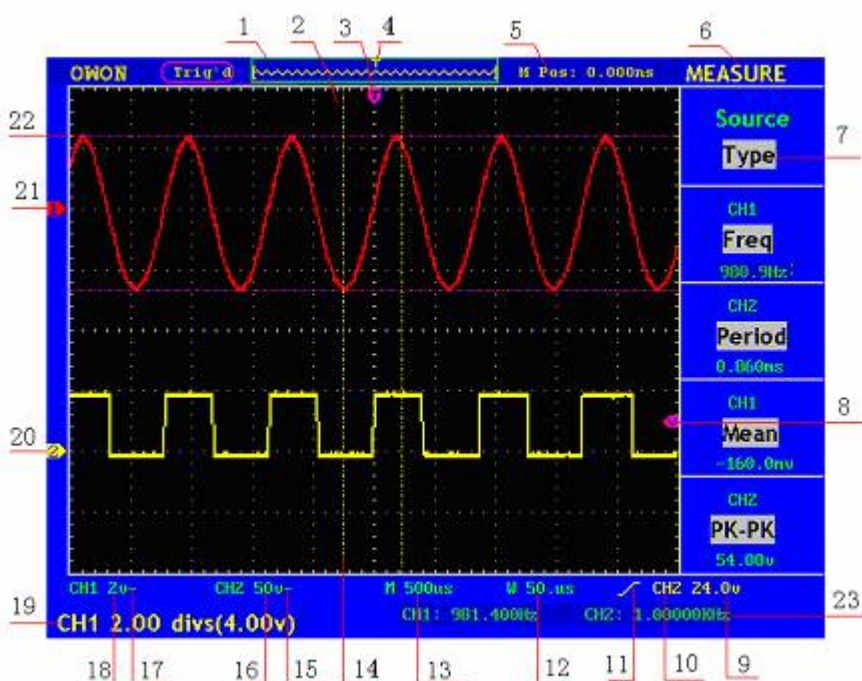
1 2 3 4 5 6

OWON Trig'd M Pos: 0.000ns MEASURE

22

21

Source
Type

7

CH1
Freq
980.9Hz

CH2
Period
0.060ns

20

CH1
Mean
-160.0mv

8

CH2
PK-PK
54.00v

CH1 2v~ CH2 50v~ M 500us W 50.us CH2 24.0v

19

CH1 2.00 divs(4.00v) CH1: 981.400Hz CH2: 1.00000KHz

23

18 17 16 15 14 13 12 11 10 9